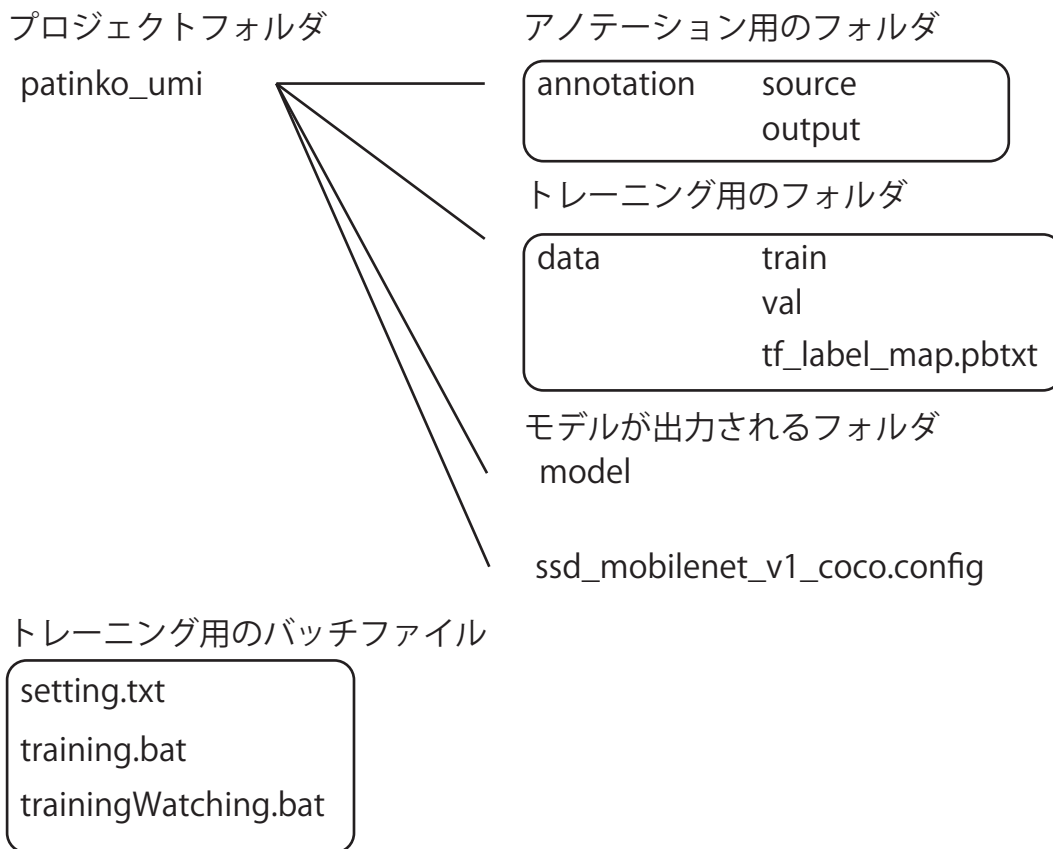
プロジェクトフォルダ

patinko_umi

アノテーション用のフォルダ

annotation source
output

トレーニング用のフォルダ

data train
val
tf_label_map.pbtxt

モデルが出力されるフォルダ

model

ssd_mobilenet_v1_coco.config

トレーニング用のバッチファイル

setting.txt
training.bat
trainingWatching.bat